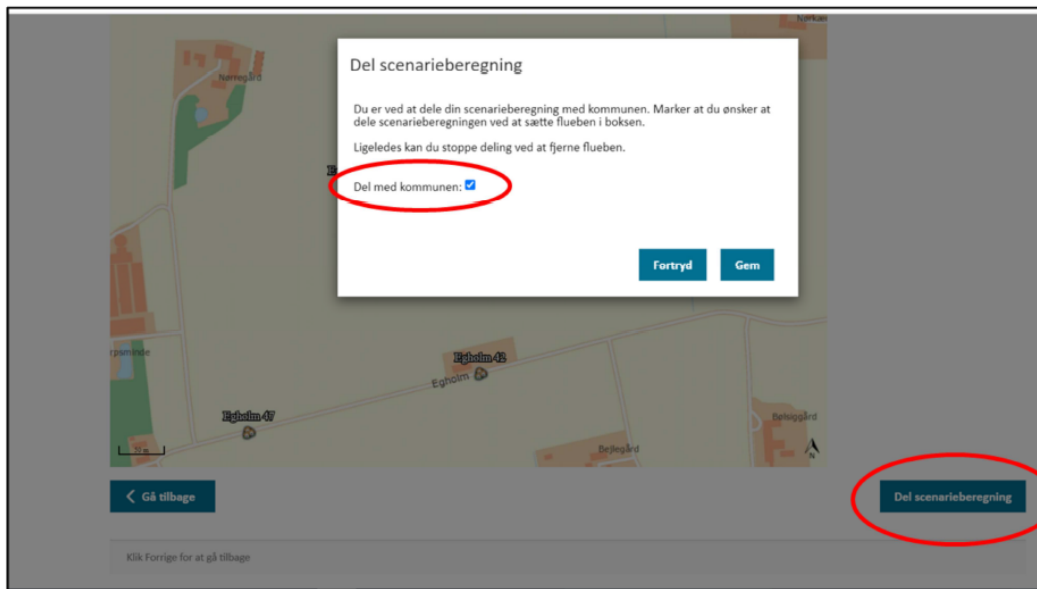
Del scenarieberegning

Du er ved at dele din scenarieberegning med kommunen. Marker at du ønsker at dele scenarieberegningen ved at sætte flueben i boksen.

Ligeledes kan du stoppe deling ved at fjerne flueben.

Del med kommunen:

Fortryd

Gem

Nørregård

Nørkær

rpsminde

Egholm 42

Egholm

Egholm 47

Bøjlegård

Bøsiggård

Gå tilbage

Del scenarieberegning

Klik Forrige for at gå tilbage